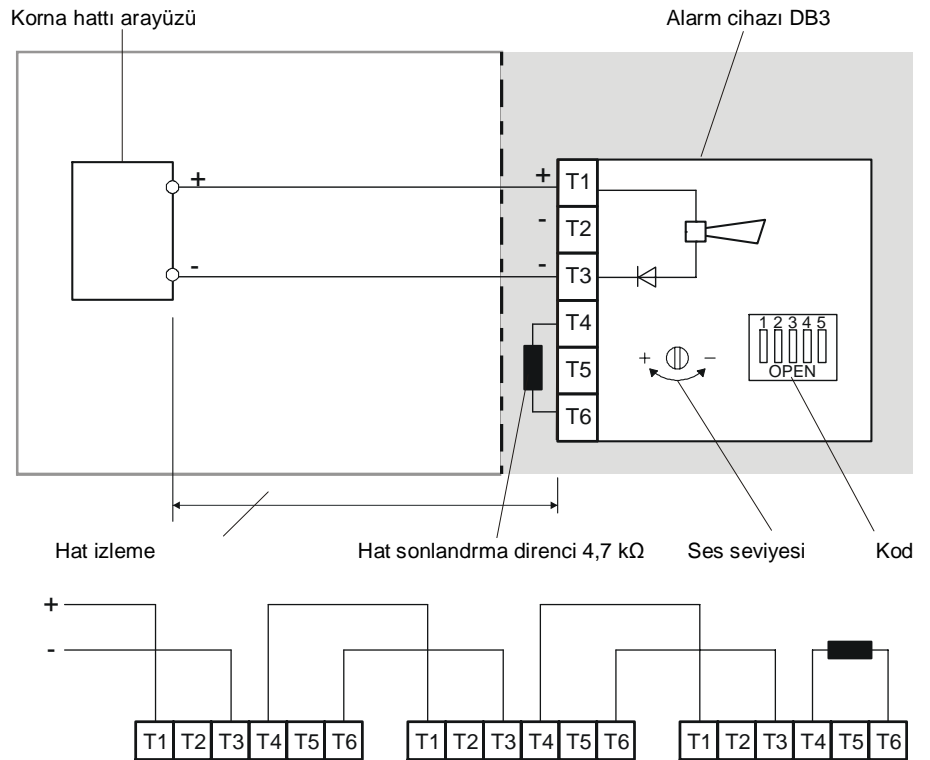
Korna hattı arayüzü

Alarm cihazı DB3

+

-

+ T1

- T2

- T3

T4

T5

T6

+ −

1 2 3 4 5

OPEN

Hat izleme

Hat sonlandrma direnci 4,7 kΩ

Ses seviyesi

Kod

+

-

T1 T2 T3 T4 T5 T6 T1 T2 T3 T4 T5 T6 T1 T2 T3 T4 T5 T6